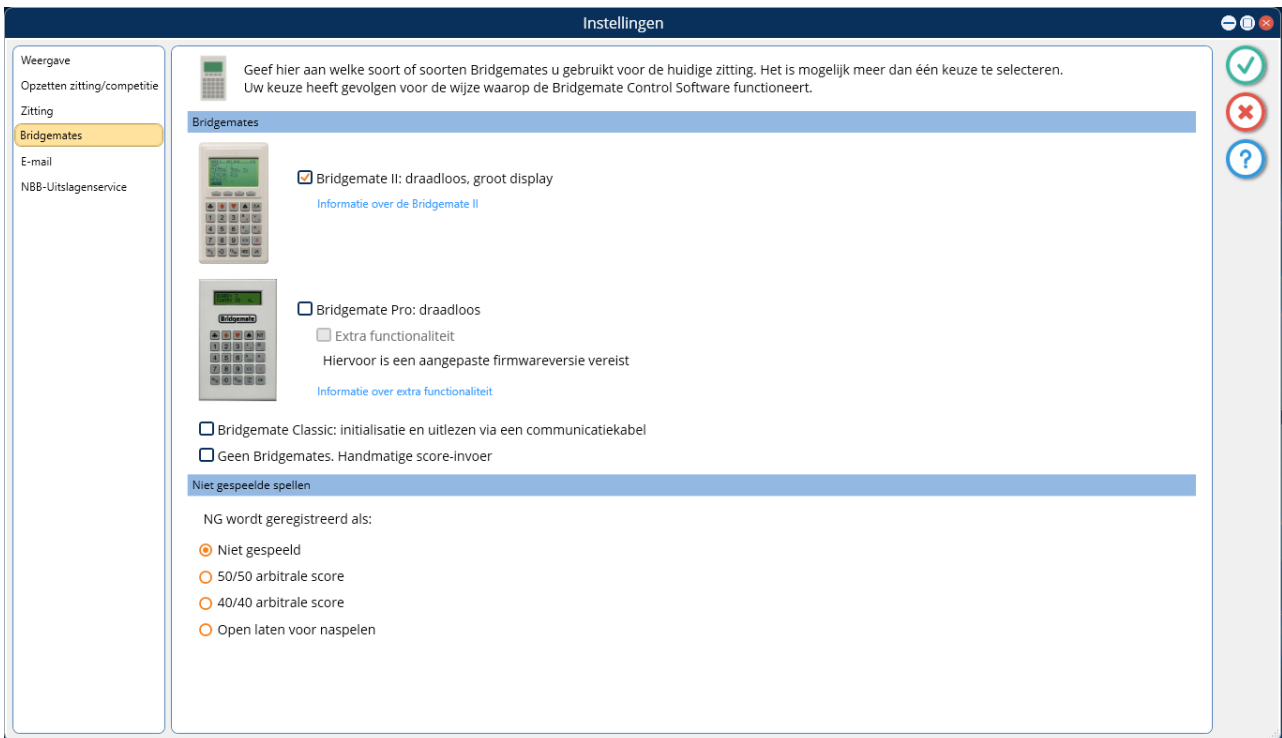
Instellingen

Weergave
Opzetten zitting/competitie
Zitting
Bridgemates
E-mail
NBB-Uitslagenservice

Geef hier aan welke soort of soorten Bridgemates u gebruikt voor de huidige zitting. Het is mogelijk meer dan één keuze te selecteren.
Uw keuze heeft gevolgen voor de wijze waarop de Bridgemate Control Software functioneert.

Bridgemates

Bridgemate II: draadloos, groot display
Informatie over de Bridgemate II

Bridgemate
Bridgemate Pro: draadloos
Extra functionaliteit
Hiervoor is een aangepaste firmwareversie vereist
Informatie over extra functionaliteit

Bridgemate Classic: initialisatie en uitlezen via een communicatiekabel
Geen Bridgemates. Handmatige score-invoer

Niet gespeelde spellen

NG wordt geregistreerd als:
Niet gespeeld
50/50 arbitrale score
40/40 arbitrale score
Open laten voor naspelen